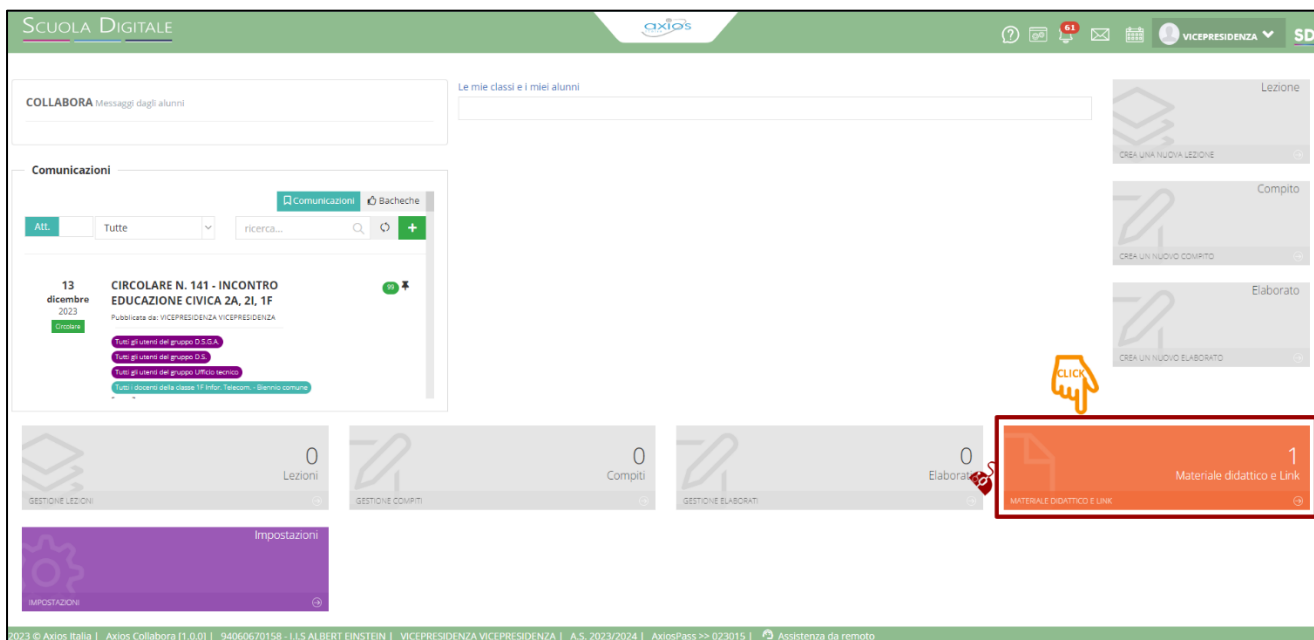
SCUOLA DIGITALE

axios

61

VICEPRESIDENZA

SD

COLLABORA Messaggi dagli alunni

Le mie classi e i miei alunni

Lezione

CREA UNA NUOVA LEZIONE

Compito

CREA UN NUOVO COMPITO

Elaborato

CREA UN NUOVO ELABORATO

Comunicazioni

Comunicazioni Bacheche

Att.

Tutte

ricerca...

13
dicembre
2023
Circolare

CIRCOLARE N. 141 - INCONTRO EDUCAZIONE CIVICA 2A, 2I, 1F

Pubblicata da: VICEPRESIDENZA VICEPRESIDENZA

99

Tutti gli utenti del gruppo D.S.G.A.

Tutti gli utenti del gruppo D.S.

Tutti gli utenti del gruppo Ufficio tecnico

Tutti i docenti della classe 1F Infor. Telecom. - Biennio comune

CLICK

0
Lezioni
GESTIONE LEZIONI

0
Compiti
GESTIONE COMPITI

0
Elaborati
GESTIONE ELABORATI

1
Materiale didattico e Link
MATERIALE DIDATTICO E LINK

Impostazioni
IMPOSTAZIONI

2023 © Axios Italia | Axios Collabora [1.0.0] | 94060670158 - I.I.S ALBERT EINSTEIN | VICEPRESIDENZA VICEPRESIDENZA | A.S. 2023/2024 | AxiosPass >> 023015 | Assistenza da remoto